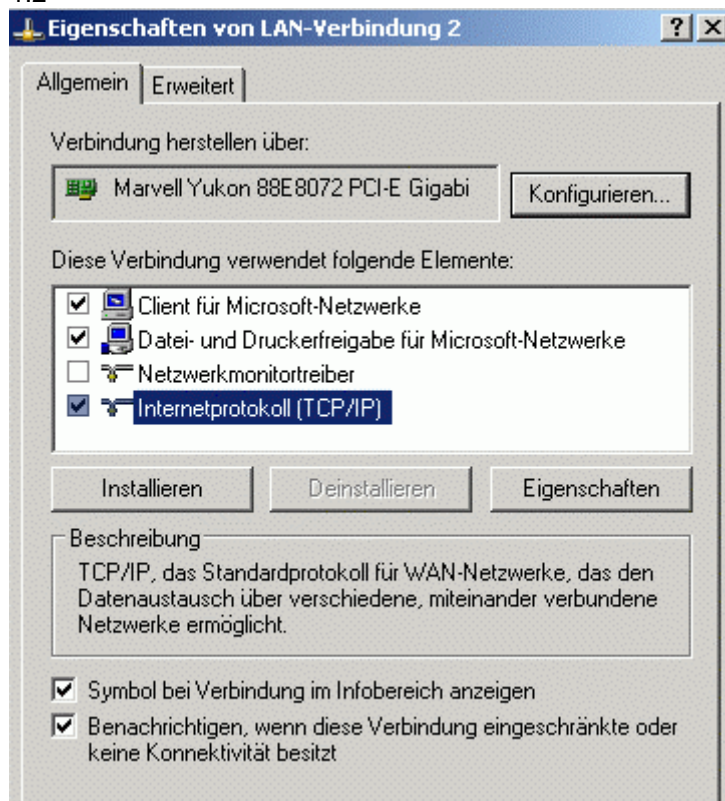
Eigenschaften von LAN-Verbindung 2

? X

Allgemein | Erweitert

Verbindung herstellen über:

Marvell Yukon 88E8072 PCI-E Gigabi

Konfigurieren...

Diese Verbindung verwendet folgende Elemente:

☑ Client für Microsoft-Netzwerke
☑ Datei- und Druckerfreigabe für Microsoft-Netzwerke
☐ Netzwerkmonitortreiber
☑ Internetprotokoll (TCP/IP)

Installieren | Deinstallieren | Eigenschaften

Beschreibung

TCP/IP, das Standardprotokoll für WAN-Netzwerke, das den Datenaustausch über verschiedene, miteinander verbundene Netzwerke ermöglicht.

☑ Symbol bei Verbindung im Infobereich anzeigen

☑ Benachrichtigen, wenn diese Verbindung eingeschränkte oder keine Konnektivität besitzt